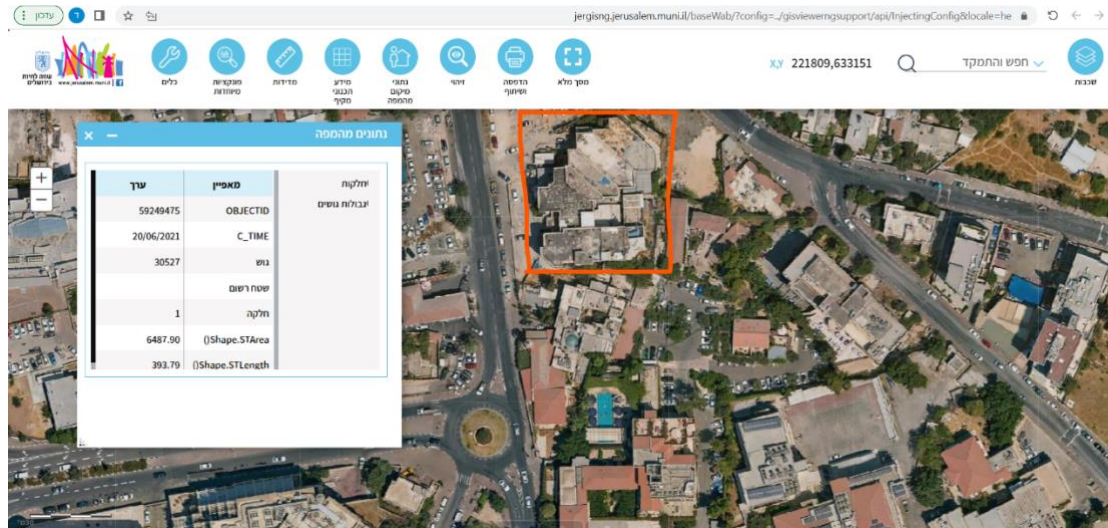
עדכון
jergisng.jerusalem.muni.il/baseWab/?config=../gisviewerngsupport/api/InjectingConfig&locale=he

כלים
מפקציות מיוחדות
מדידות
מידע הבנוי מקוף
נתוני מיקום מהמפה
זיהוי
הדפסה ושיתוף
מסך מלא
X,Y 221809,633151
חפש והתמקד
שכבות

נתונים מהמפה
חלקות
גבולות גושים

| ערך | מאפיין |
|---|---|
| 59249475 | OBJECTID |
| 20/06/2021 | C_TIME |
| 30527 | גוש |
| | שטח רשום |
| 1 | חלקה |
| 6487.90 | ()Shape.STArea |
| 393.79 | ()Shape.STLength |